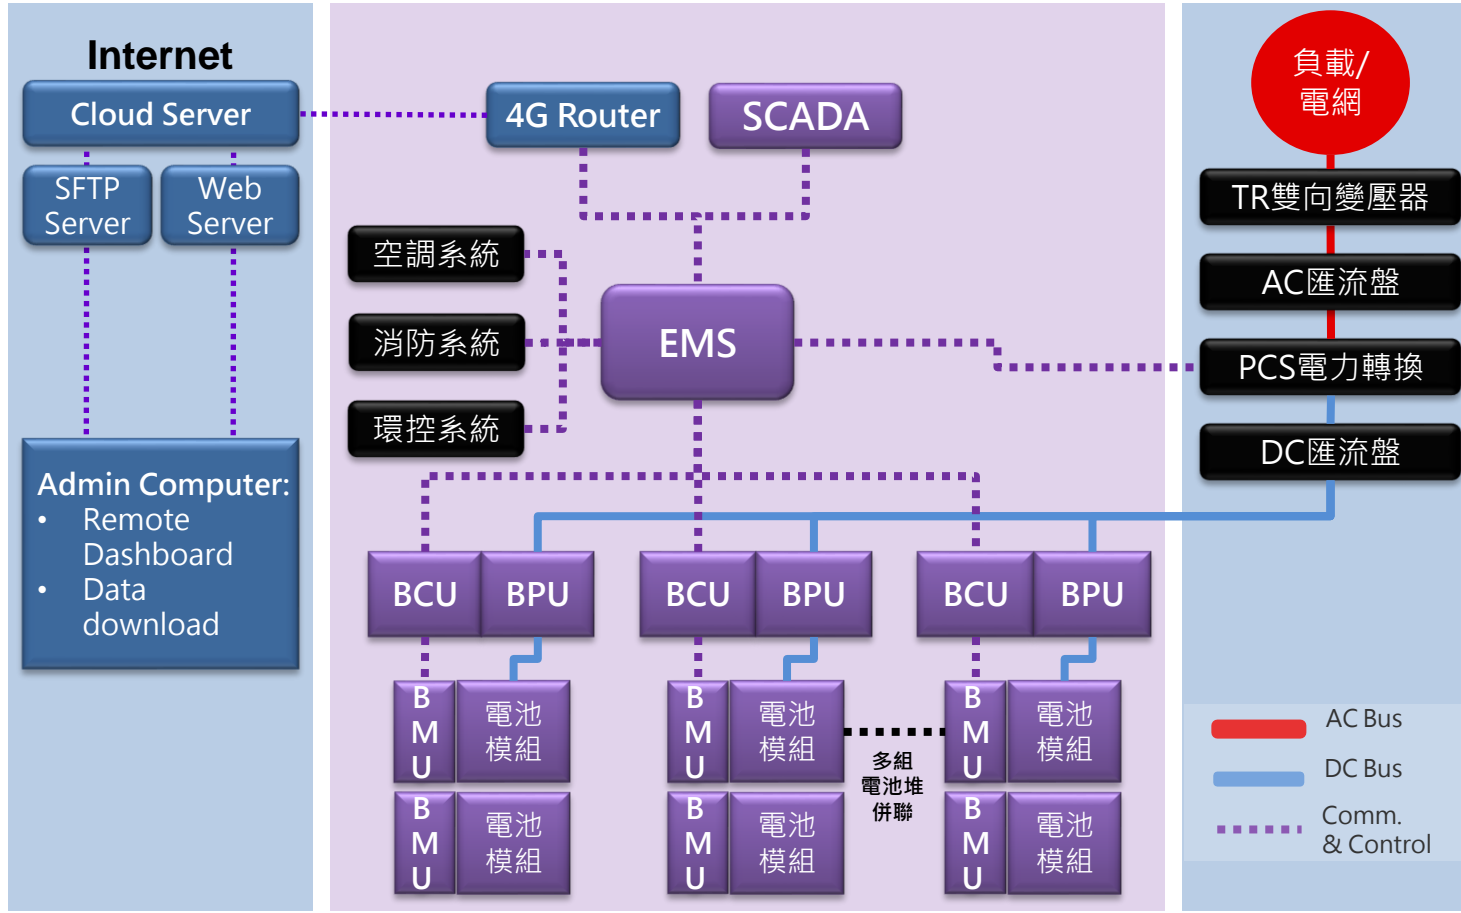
Internet

Cloud Server

SFTP Server

Web Server

Admin Computer:
• Remote Dashboard
• Data download

4G Router

SCADA

空調系統

消防系統

環控系統

EMS

BCU BPU

BCU BPU

BCU BPU

B M U 電池模組

B M U 電池模組

B M U 電池模組

B M U 電池模組

多組電池堆併聯

B M U 電池模組

B M U 電池模組

負載/電網

TR雙向變壓器

AC匯流盤

PCS電力轉換

DC匯流盤

AC Bus

DC Bus

Comm. & Control